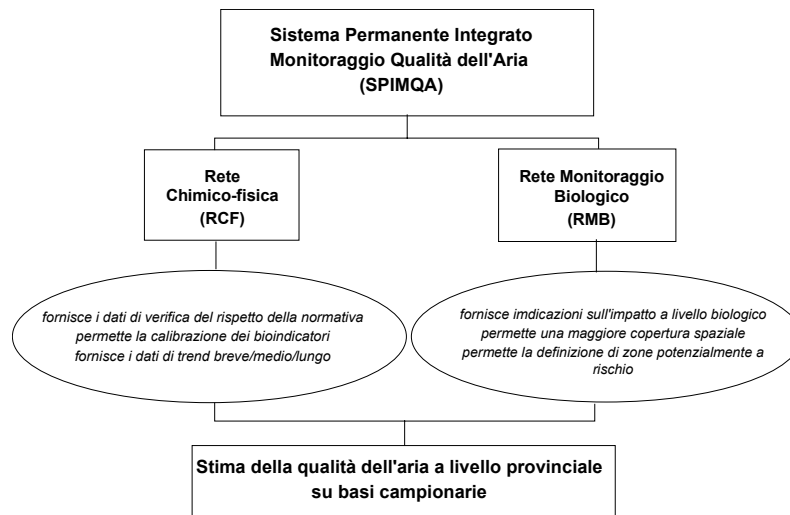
Sistema Permanente Integrato Monitoraggio Qualità dell'Aria (SPIMQA)

Rete Chimico-fisica (RCF)

Rete Monitoraggio Biologico (RMB)

fornisce i dati di verifica del rispetto della normativa
permette la calibrazione dei bioindicatori
fornisce i dati di trend breve/medio/lungo

fornisce imdicazioni sull'impatto a livello biologico
permette una maggiore copertura spaziale
permette la definizione di zone potenzialmente a rischio

Stima della qualità dell'aria a livello provinciale su basi campionarie